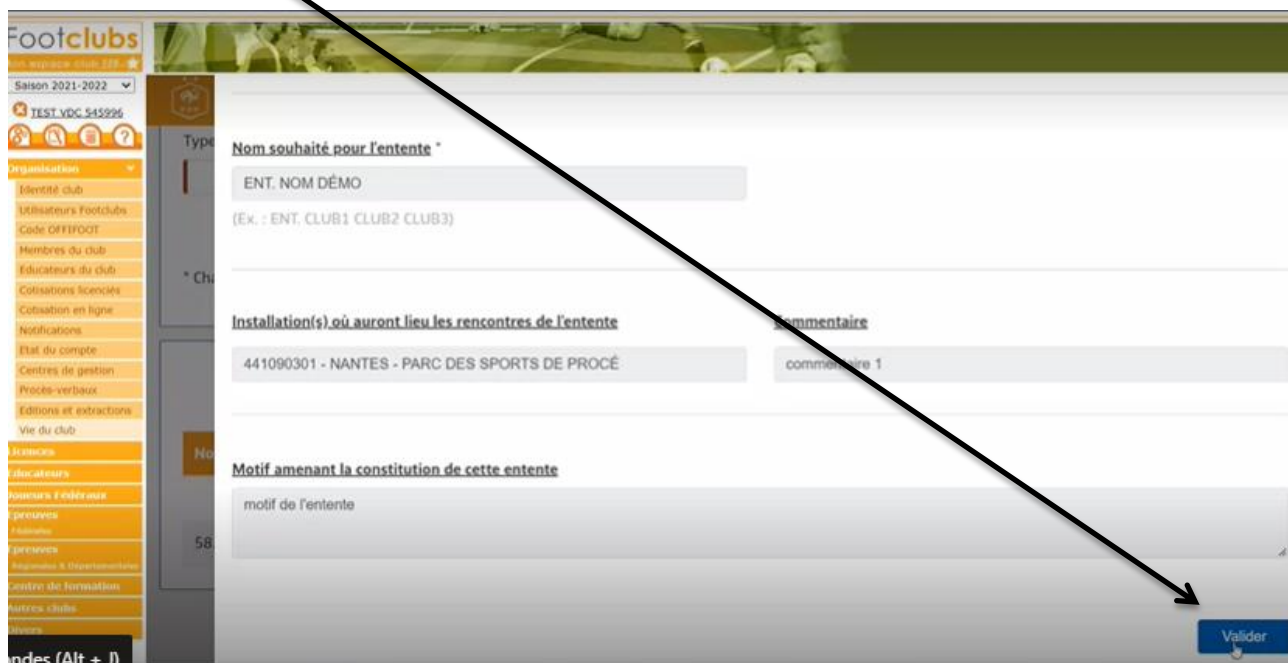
Footclubs
Mon espace club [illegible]
Saison 2021-2022
TEST VDC 545996
Organisation
Identité club
Utilisateurs Footclubs
Code OFFIFOOT
Membres du club
Educateurs du club
Cotisations licenciés
Cotisation en ligne
Notifications
Etat du compte
Centres de gestion
Procès-verbaux
Editions et extractions
Vie du club
Licences
Educateurs
Joueurs fédéraux
Epreuves
Fédérales
Epreuves
Régionales & Départementales
Centre de formation
Autres clubs
Divers
ndes (Alt + J)

Type
* Ch
No
58

Nom souhaité pour l'entente *
ENT. NOM DÉMO
(Ex. : ENT. CLUB1 CLUB2 CLUB3)

Installation(s) où auront lieu les rencontres de l'entente
441090301 - NANTES - PARC DES SPORTS DE PROCÉ

Commentaire
commentaire 1

Motif amenant la constitution de cette entente
motif de l'entente

Valider